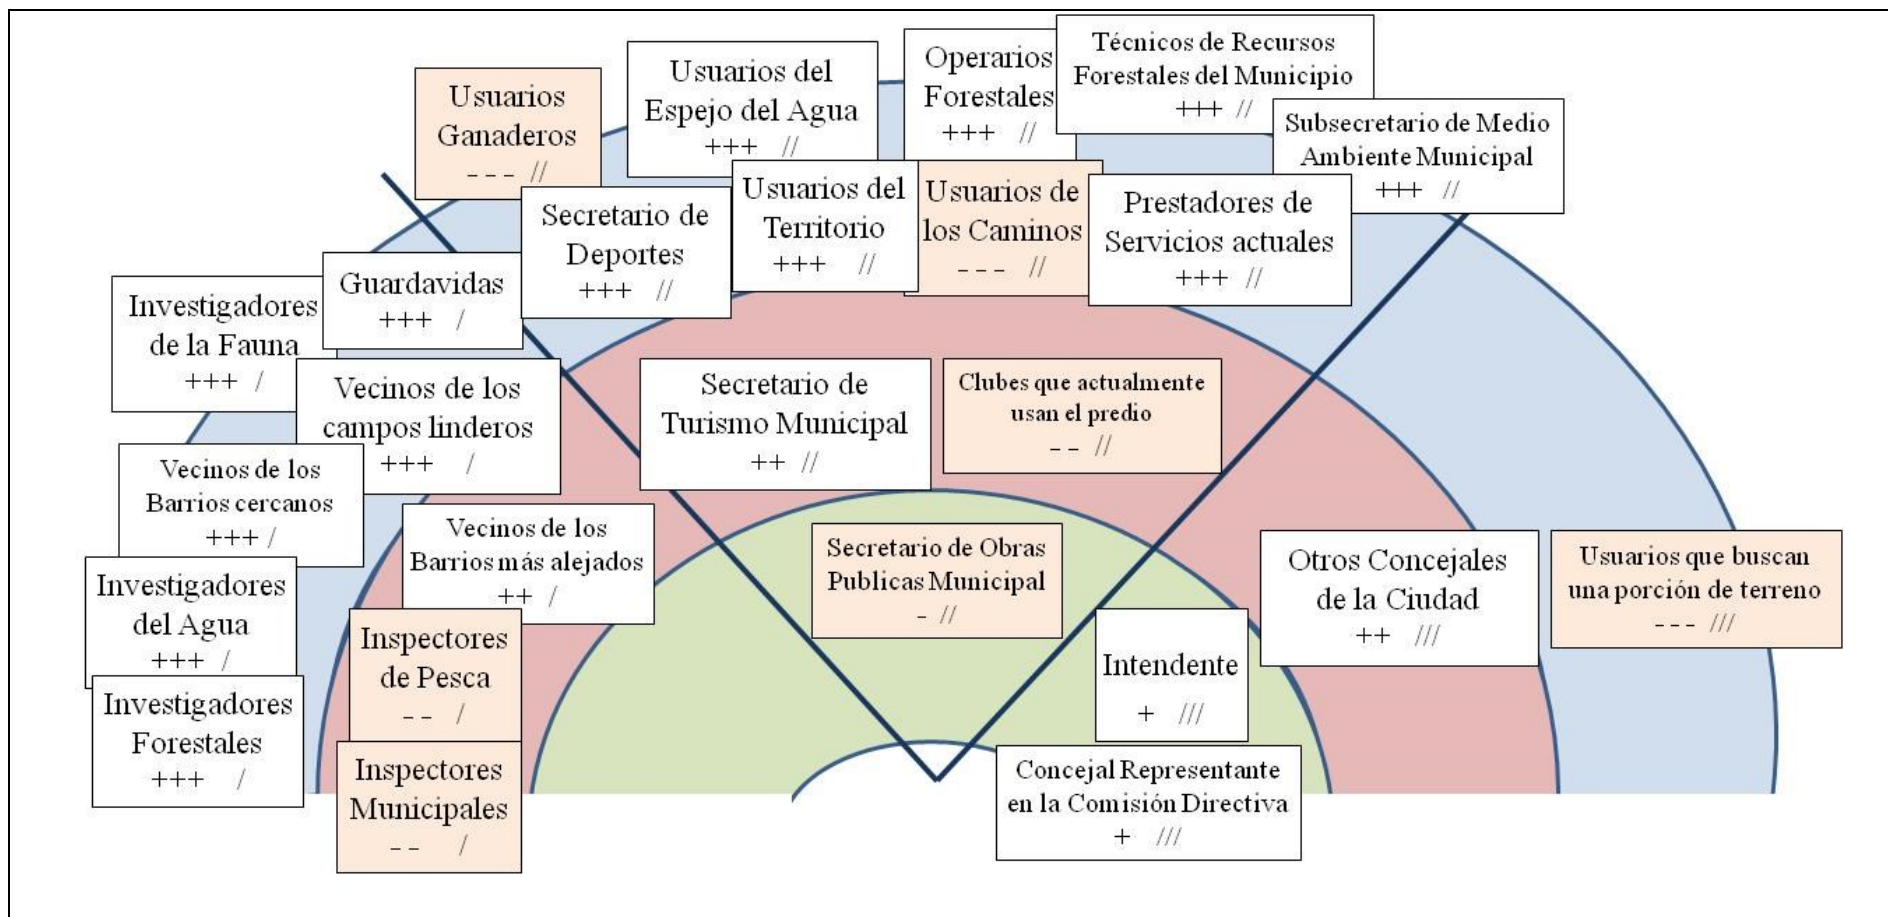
Usuarios Ganaderos
- - - //

Usuarios del Espejo del Agua
+++ //

Operarios Forestales
+++ //

Técnicos de Recursos Forestales del Municipio
+++ //

Subsecretario de Medio Ambiente Municipal
+++ //

Secretario de Deportes
+++ //

Usuarios del Territorio
+++ //

Usuarios de los Caminos
- - - //

Prestadores de Servicios actuales
+++ //

Guardavidas
+++ /

Investigadores de la Fauna
+++ /

Vecinos de los campos linderos
+++ /

Secretario de Turismo Municipal
++ //

Clubes que actualmente usan el predio
- - //

Vecinos de los Barrios cercanos
+++ /

Vecinos de los Barrios más alejados
++ /

Secretario de Obras Publicas Municipal
- //

Otros Concejales de la Ciudad
++ ///

Usuarios que buscan una porción de terreno
- - - ///

Investigadores del Agua
+++ /

Inspectores de Pesca
- - /

Intendente
+ ///

Investigadores Forestales
+++ /

Inspectores Municipales
- - /

Concejal Representante en la Comisión Directiva
+ ///